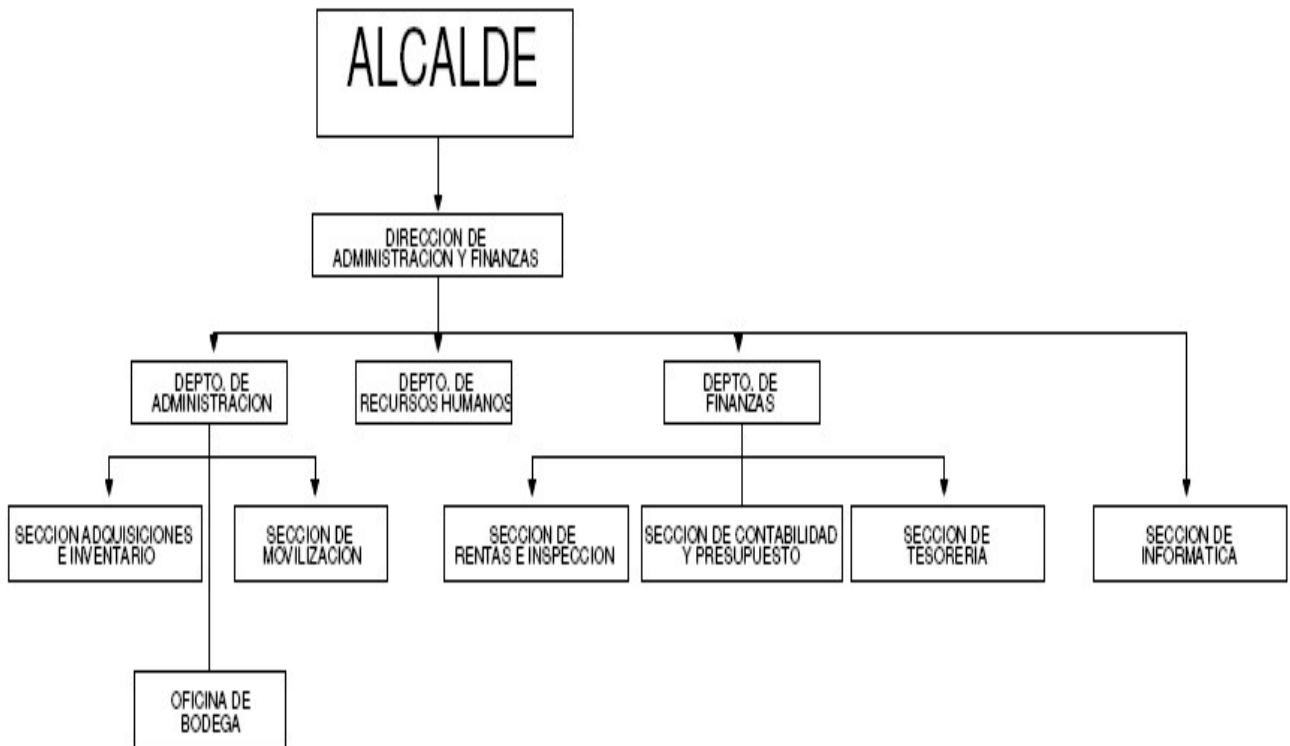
ALCALDE

DIRECCION DE ADMINISTRACION Y FINANZAS

DEPTO. DE ADMINISTRACION

DEPTO. DE RECURSOS HUMANOS

DEPTO. DE FINANZAS

SECCION ADQUISICIONES E INVENTARIO

SECCION DE MOVILIZACION

SECCION DE RENTAS E INSPECCION

SECCION DE CONTABILIDAD Y PRESUPUESTO

SECCION DE TESORERIA

SECCION DE INFORMATICA

OFICINA DE BODEGA